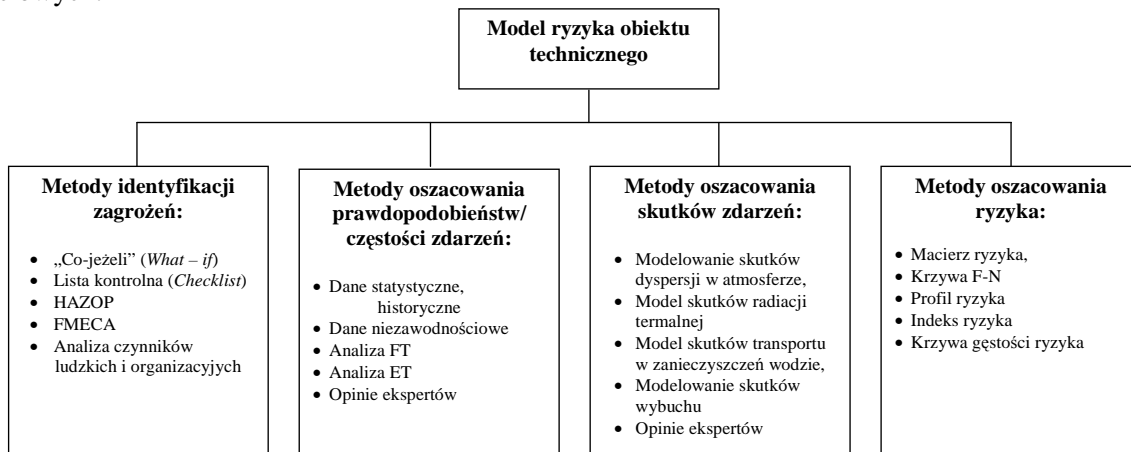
Model ryzyka obiektu technicznego

Metody identyfikacji zagrożeń:

- „Co-jeżeli" (*What – if*)
- Lista kontrolna (*Checklist*)
- HAZOP
- FMECA
- Analiza czynników ludzkich i organizacyjych

Metody oszacowania prawdopodobieństw/ częstości zdarzeń:

- Dane statystyczne, historyczne
- Dane niezawodnościowe
- Analiza FT
- Analiza ET
- Opinie ekspertów

Metody oszacowania skutków zdarzeń:

- Modelowanie skutków dyspersji w atmosferze,
- Model skutków radiacji termalnej
- Model skutków transportu w zanieczyszczeń wodzie,
- Modelowanie skutków wybuchu
- Opinie ekspertów

Metody oszacowania ryzyka:

- Macierz ryzyka,
- Krzywa F-N
- Profil ryzyka
- Indeks ryzyka
- Krzywa gęstości ryzyka